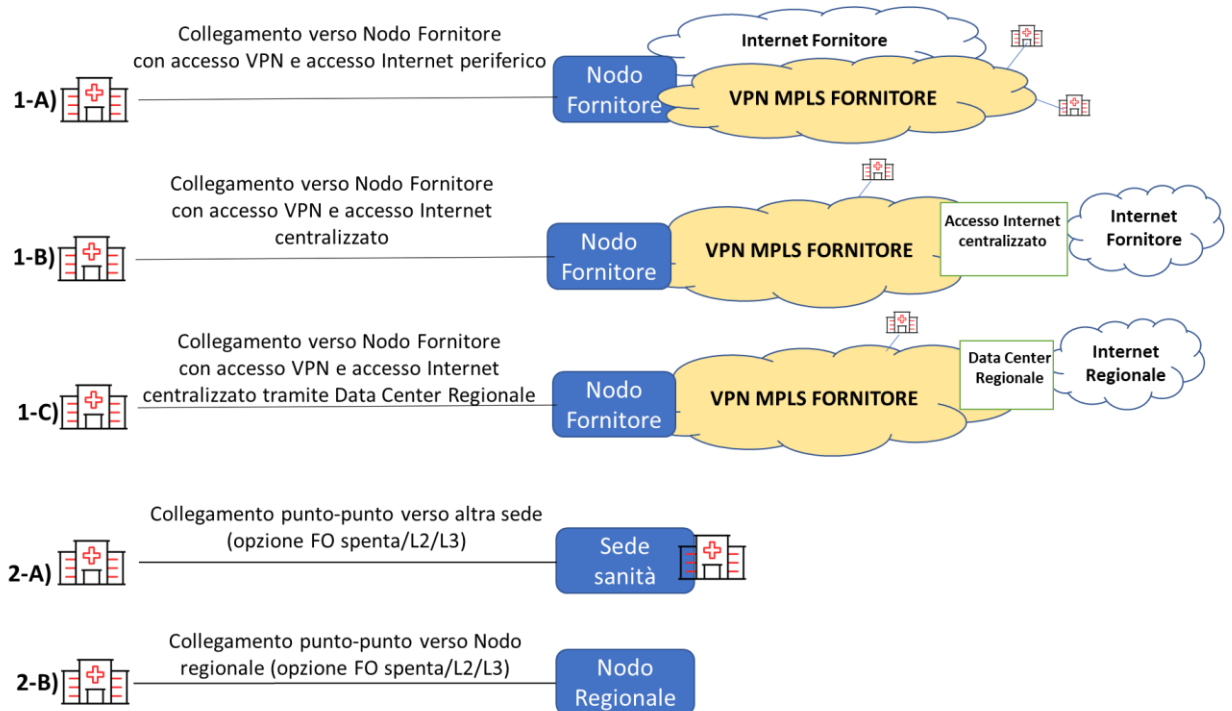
1-A)

Collegamento verso Nodo Fornitore con accesso VPN e accesso Internet periferico

Nodo Fornitore

Internet Fornitore

VPN MPLS FORNITORE

1-B)

Collegamento verso Nodo Fornitore con accesso VPN e accesso Internet centralizzato

Nodo Fornitore

VPN MPLS FORNITORE

Accesso Internet centralizzato

Internet Fornitore

1-C)

Collegamento verso Nodo Fornitore con accesso VPN e accesso Internet centralizzato tramite Data Center Regionale

Nodo Fornitore

VPN MPLS FORNITORE

Data Center Regionale

Internet Regionale

2-A)

Collegamento punto-punto verso altra sede (opzione FO spenta/L2/L3)

Sede sanità

2-B)

Collegamento punto-punto verso Nodo regionale (opzione FO spenta/L2/L3)

Nodo Regionale